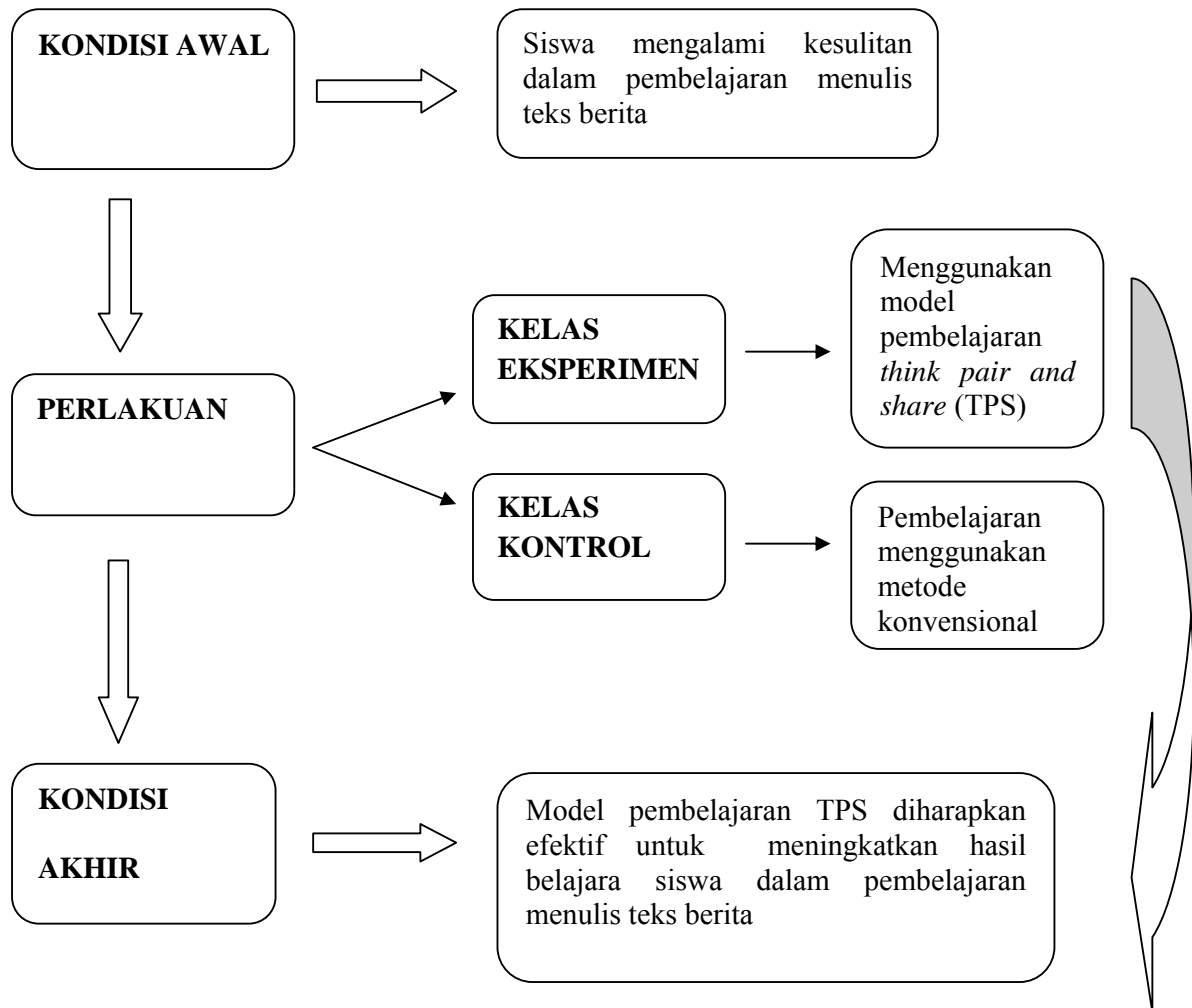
KONDISI AWAL

Siswa mengalami kesulitan dalam pembelajaran menulis teks berita

PERLAKUAN

KELAS EKSPERIMEN

Menggunakan model pembelajaran *think pair and share* (TPS)

KELAS KONTROL

Pembelajaran menggunakan metode konvensional

KONDISI AKHIR

Model pembelajaran TPS diharapkan efektif untuk meningkatkan hasil belajara siswa dalam pembelajaran menulis teks berita